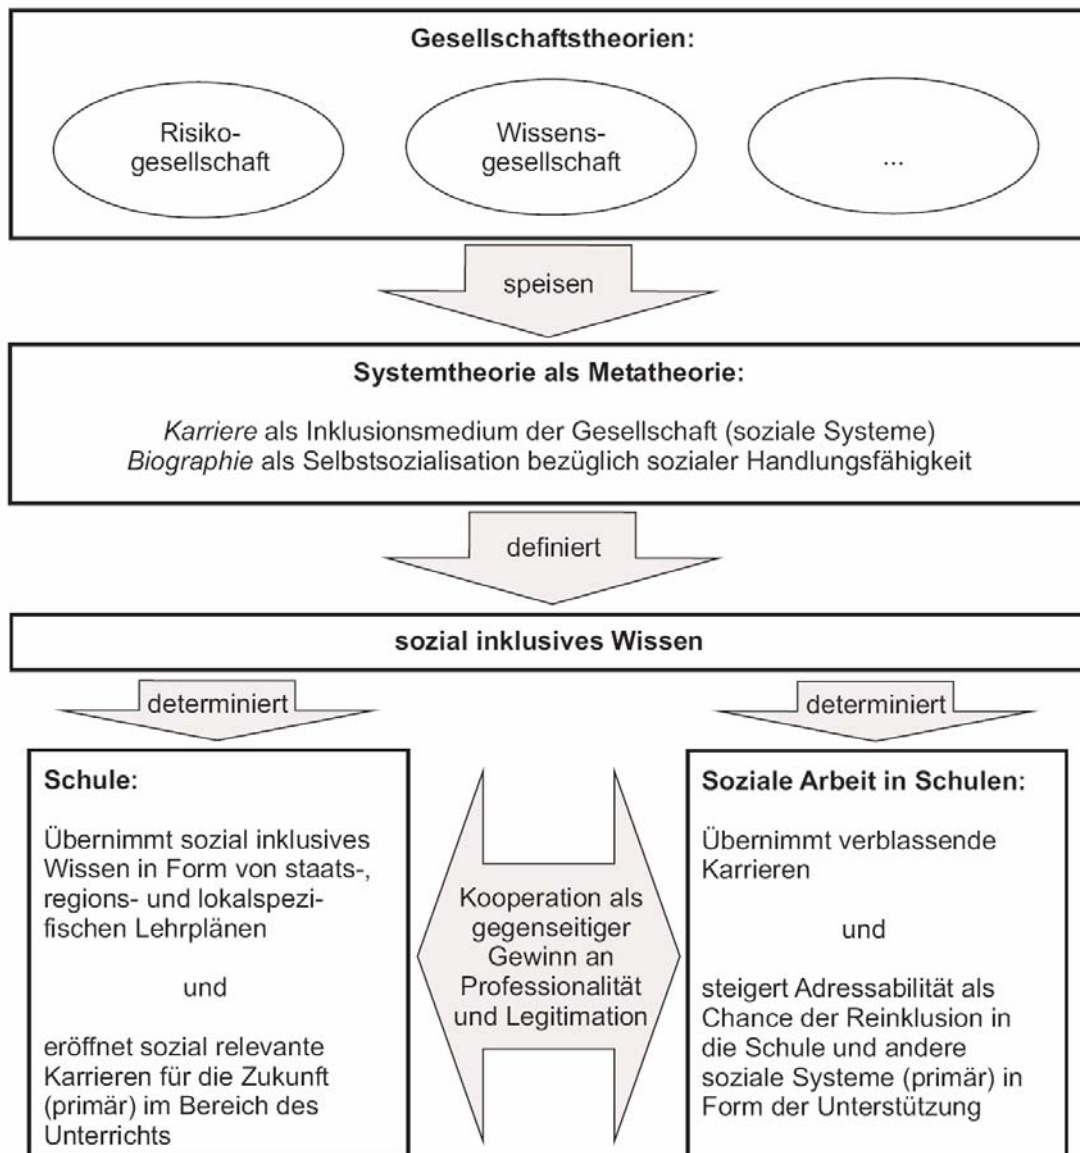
Gesellschaftstheorien:

Risikogesellschaft

Wissensgesellschaft

...

speisen

Systemtheorie als Metatheorie:

*Karriere* als Inklusionsmedium der Gesellschaft (soziale Systeme)
*Biographie* als Selbstsozialisation bezüglich sozialer Handlungsfähigkeit

definiert

sozial inklusives Wissen

determiniert

determiniert

Schule:

Übernimmt sozial inklusives Wissen in Form von staats-, regions- und lokalspezifischen Lehrplänen

und

eröffnet sozial relevante Karrieren für die Zukunft (primär) im Bereich des Unterrichts

Kooperation als gegenseitiger Gewinn an Professionalität und Legitimation

Soziale Arbeit in Schulen:

Übernimmt verblassende Karrieren

und

steigert Adressabilität als Chance der Reinklusion in die Schule und andere soziale Systeme (primär) in Form der Unterstützung